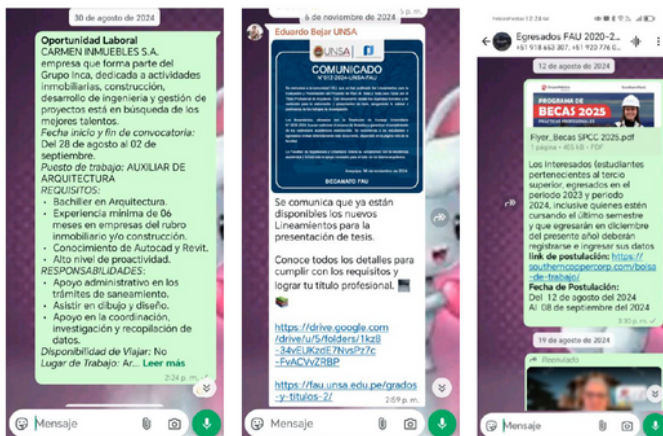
30 de agosto de 2024

Oportunidad Laboral
CARMEN INMUEBLES S.A.
empresa que forma parte del Grupo Inca, dedicada a actividades inmobiliarias, construcción, desarrollo de ingeniería y gestión de proyectos está en búsqueda de los mejores talentos.
Fecha inicio y fin de convocatoria: Del 28 de agosto al 02 de septiembre.
Puesto de trabajo: AUXILIAR DE ARQUITECTURA
REQUISITOS:
• Bachiller en Arquitectura.
• Experiencia mínima de 06 meses en empresas del rubro inmobiliario y/o construcción.
• Conocimiento de Autocad y Revit.
• Alto nivel de proactividad.
RESPONSABILIDADES:
• Apoyo administrativo en los trámites de saneamiento.
• Asistir en dibujo y diseño.
• Apoyo en la coordinación, investigación y recopilación de datos.
Disponibilidad de Viajar: No
Lugar de Trabajo: Ar... Leer más
2:24 p. m.

Mensaje

6 de noviembre de 2024
Eduardo Bejar UNSA
UNSA
COMUNICADO
N°013-2024-UNSA-FAU
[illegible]
DECANATO FAU
Se comunica que ya están disponibles los nuevos Lineamientos para la presentación de tesis.

Conoce todos los detalles para cumplir con los requisitos y lograr tu título profesional.

https://drive.google.com/drive/u/5/folders/1kz8-34vEUKzdE7NvsPz7c-FvACVvZRBP

https://fau.unsa.edu.pe/grados-y-titulos-2/
2:59 p. m.

Mensaje

Egresados FAU 2020-2...
+51 918 653 307, +51 920 776 C...
12 de agosto de 2024
PROGRAMA DE BECAS 2025
Flyer_Becas SPCC 2025.pdf
1 página • 405 kB • PDF
Los interesados (estudiantes pertenecientes al tercio superior, egresados en el periodo 2023 y periodo 2024, inclusive quienes estén cursando el último semestre y que egresarán en diciembre del presente año) deberán registrarse e ingresar sus datos
link de postulación: https://southernoppercorp.com/bolsa-de-trabajo/
Fecha de Postulación:
Del 12 de agosto del 2024
Al 08 de septiembre del 2024
9:30 p. m.
19 de agosto de 2024
Reenviado

Mensaje